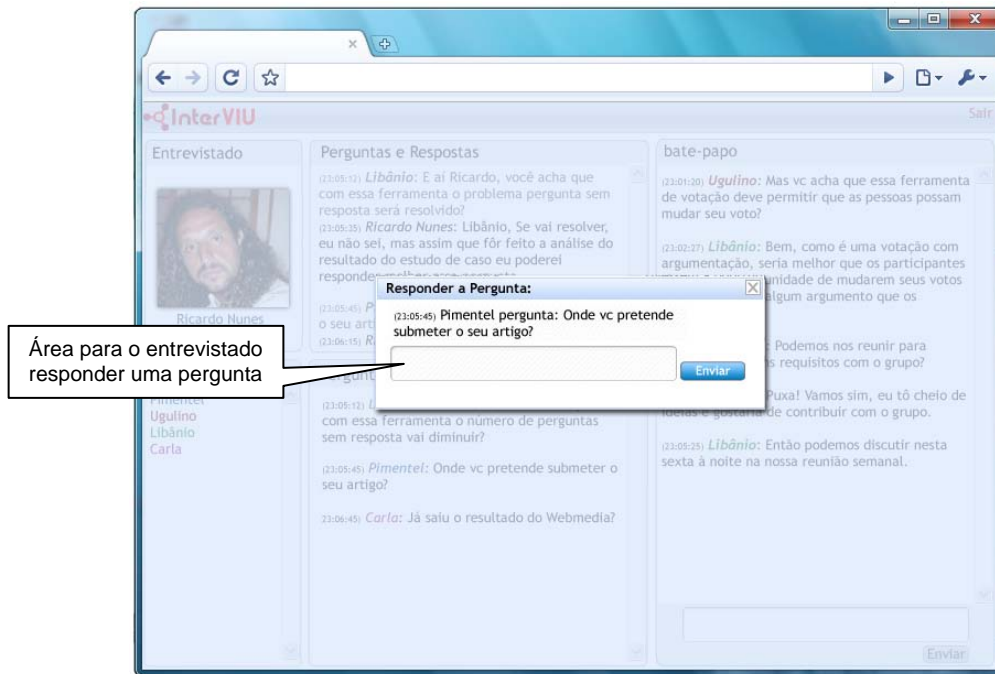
InterVIU

Sair

Entrevistado

Ricardo Nunes

Pimentel
Ugulino
Libânio
Carla

Perguntas e Respostas

(23:05:12) Libânio: E aí Ricardo, você acha que com essa ferramenta o problema pergunta sem resposta será resolvido?
(23:05:35) Ricardo Nunes: Libânio, Se vai resolver, eu não sei, mas assim que fôr feito a análise do resultado do estudo de caso eu poderei responder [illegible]

(23:05:45) P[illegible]
o seu art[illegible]
(23:06:15) R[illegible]

Pergun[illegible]

(23:05:12) L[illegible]
com essa ferramenta o número de perguntas sem resposta vai diminuir?

(23:05:45) Pimentel: Onde vc pretende submeter o seu artigo?

(23:06:45) Carla: Já saiu o resultado do Webmedia?

bate-papo

(23:01:20) Ugulino: Mas vc acha que essa ferramenta de votação deve permitir que as pessoas possam mudar seu voto?

(23:02:27) Libânio: Bem, como é uma votação com argumentação, seria melhor que os participantes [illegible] unidade de mudarem seus votos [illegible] algum argumento que os

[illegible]: Podemos nos reunir para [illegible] s requisitos com o grupo?

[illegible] Puxa! Vamos sim, eu tô cheio de ideias e gostaria de contribuir com o grupo.

(23:05:25) Libânio: Então podemos discutir nesta sexta à noite na nossa reunião semanal.

Enviar

Responder a Pergunta:

(23:05:45) Pimentel pergunta: Onde vc pretende submeter o seu artigo?

Enviar

Área para o entrevistado responder uma pergunta